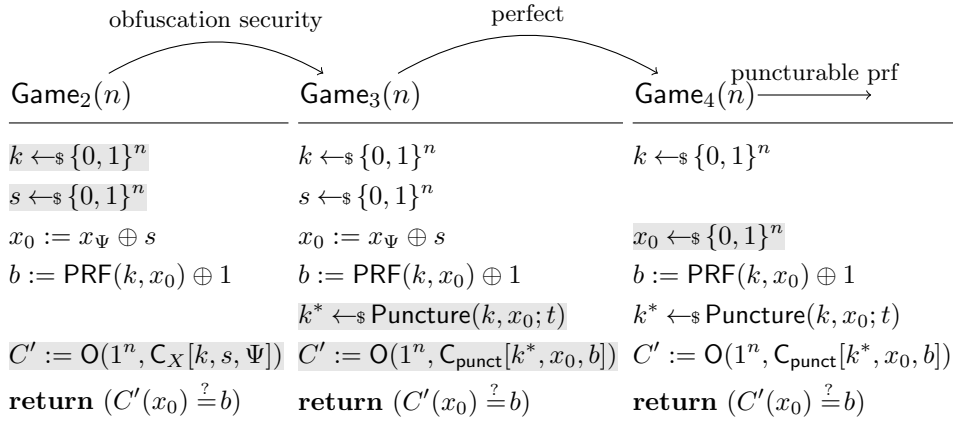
obfuscation security

perfect

punctuable prf

| $\mathsf{Game}_2(n)$ | $\mathsf{Game}_3(n)$ | $\mathsf{Game}_4(n)$ |
|---|---|---|
| $k \leftarrow_{\$} \{0,1\}^n$ | $k \leftarrow_{\$} \{0,1\}^n$ | $k \leftarrow_{\$} \{0,1\}^n$ |
| $s \leftarrow_{\$} \{0,1\}^n$ | $s \leftarrow_{\$} \{0,1\}^n$ | |
| $x_0 := x_\Psi \oplus s$ | $x_0 := x_\Psi \oplus s$ | $x_0 \leftarrow_{\$} \{0,1\}^n$ |
| $b := \mathsf{PRF}(k, x_0) \oplus 1$ | $b := \mathsf{PRF}(k, x_0) \oplus 1$ | $b := \mathsf{PRF}(k, x_0) \oplus 1$ |
| | $k^* \leftarrow_{\$} \mathsf{Puncture}(k, x_0; t)$ | $k^* \leftarrow_{\$} \mathsf{Puncture}(k, x_0; t)$ |
| $C' := \mathsf{O}(1^n, \mathsf{C}_X[k, s, \Psi])$ | $C' := \mathsf{O}(1^n, \mathsf{C}_{\mathsf{punct}}[k^*, x_0, b])$ | $C' := \mathsf{O}(1^n, \mathsf{C}_{\mathsf{punct}}[k^*, x_0, b])$ |
| **return** $(C'(x_0) \stackrel{?}{=} b)$ | **return** $(C'(x_0) \stackrel{?}{=} b)$ | **return** $(C'(x_0) \stackrel{?}{=} b)$ |